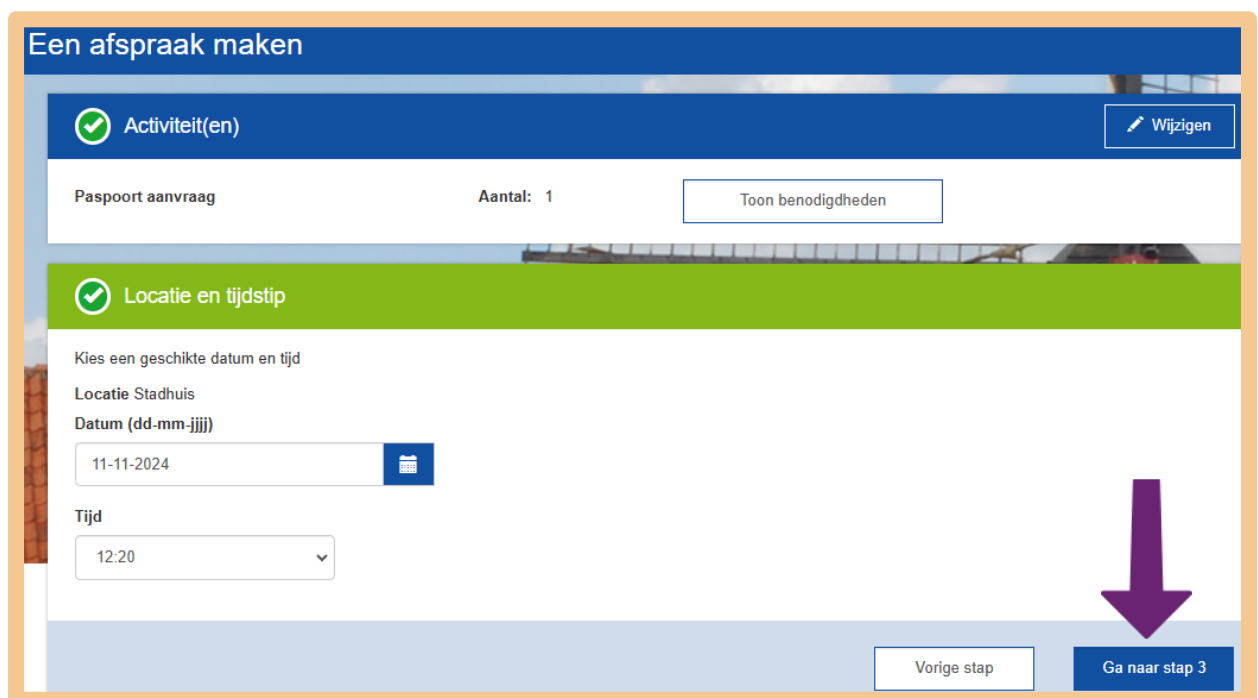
Een afspraak maken

Activiteit(en)

Wijzigen

Paspoort aanvraag

Aantal: 1

Toon benodigdheden

Locatie en tijdstip

Kies een geschikte datum en tijd

**Locatie** Stadhuis

**Datum (dd-mm-jjjj)**

11-11-2024

**Tijd**

12:20

Vorige stap

Ga naar stap 3